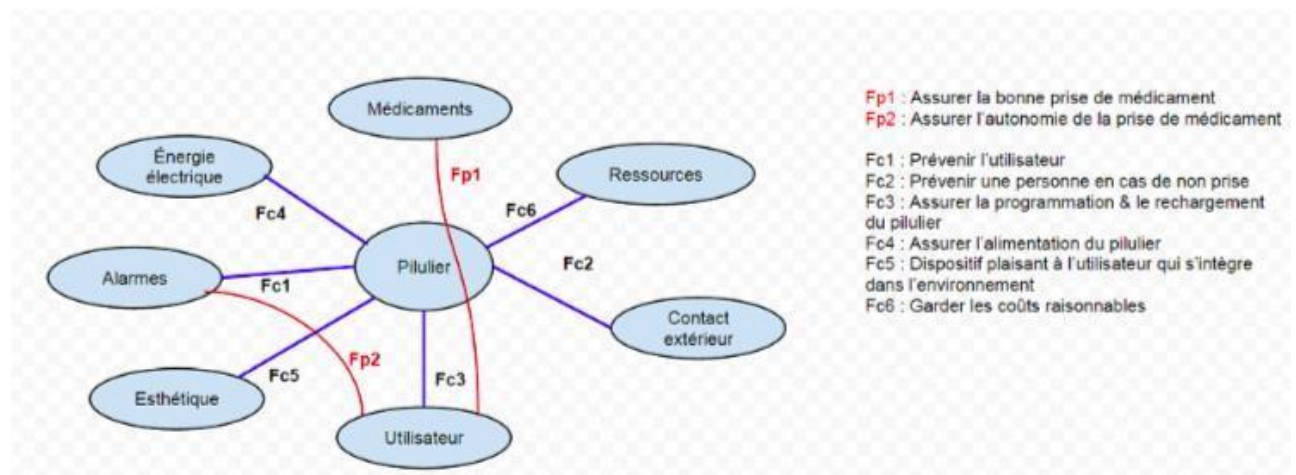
Médicaments

Énergie électrique

Fp1

Ressources

Fc4

Fc6

Alarmes

Pilulier

Fc2

Fc1

Contact extérieur

Fp2

Fc5

Fc3

Esthétique

Utilisateur

Fp1 : Assurer la bonne prise de médicament
Fp2 : Assurer l'autonomie de la prise de médicament

Fc1 : Prévenir l'utilisateur
Fc2 : Prévenir une personne en cas de non prise
Fc3 : Assurer la programmation & le rechargement du pilulier
Fc4 : Assurer l'alimentation du pilulier
Fc5 : Dispositif plaisant à l'utilisateur qui s'intègre dans l'environnement
Fc6 : Garder les coûts raisonnables